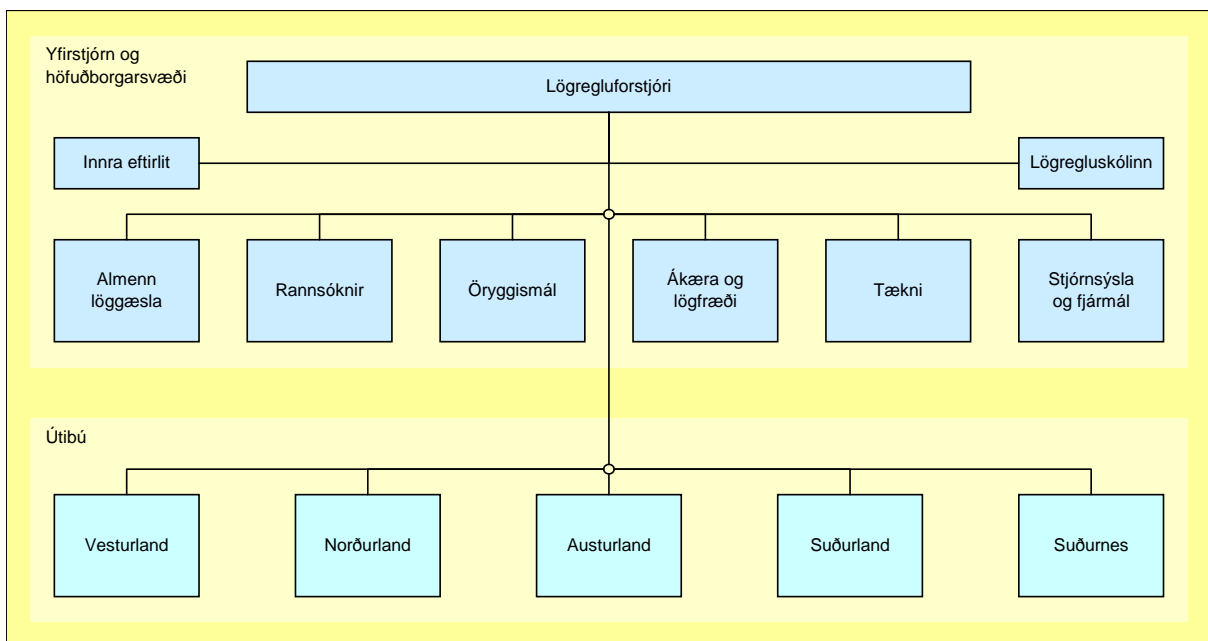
Yfirstjórn og höfuðborgarsvæði

Lögregluforstjóri

Innra eftirlit

Lögregluskólinn

Almenn löggæsla

Rannsóknir

Öryggismál

Ákæra og lögfræði

Tækni

Stjórnsýsla og fjármál

Útibú

Vesturland

Norðurland

Austurland

Suðurland

Suðurnes